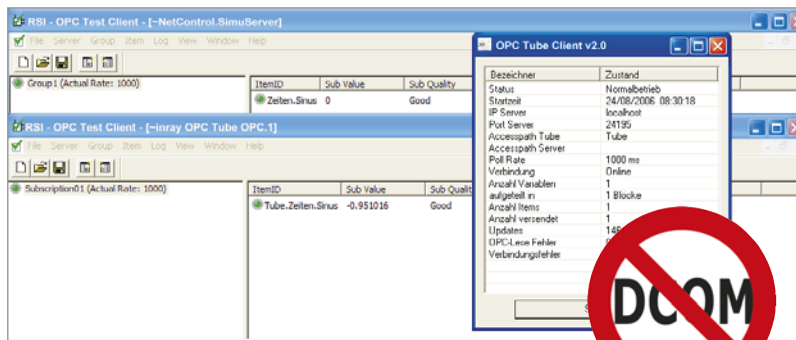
RSI - OPC Test Client - [~NetControl.SimuServer]

File Server Group Item Log View Window Help

Group1 (Actual Rate: 1000)

| ItemID | Sub Value | Sub Quality |
|---|---|---|
| Zeiten.Sinus | 0 | Good |

RSI - OPC Test Client - [~inray OPC Tube OPC.1]

File Server Group Item Log View Window Help

Subscription01 (Actual Rate: 1000)

| ItemID | Sub Value | Sub Quality |
|---|---|---|
| Tube.Zeiten.Sinus | -0.951016 | Good |

OPC Tube Client v2.0

| Bezeichner | Zustand |
|---|---|
| Status | Normalbetrieb |
| Startzeit | 24/08/2006 08:30:18 |
| IP Server | localhost |
| Port Server | 24195 |
| Accesspath Tube | Tube |
| Accesspath Server | |
| Poll Rate | 1000 ms |
| Verbindung | Online |
| Anzahl Variablen | 1 |
| aufgeteilt in | 1 Blöcke |
| Anzahl Items | 1 |
| Anzahl versendet | 1 |
| Updates | 14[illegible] |
| OPC-Lese Fehler | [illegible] |
| Verbindungsfehler | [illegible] |

DCOM